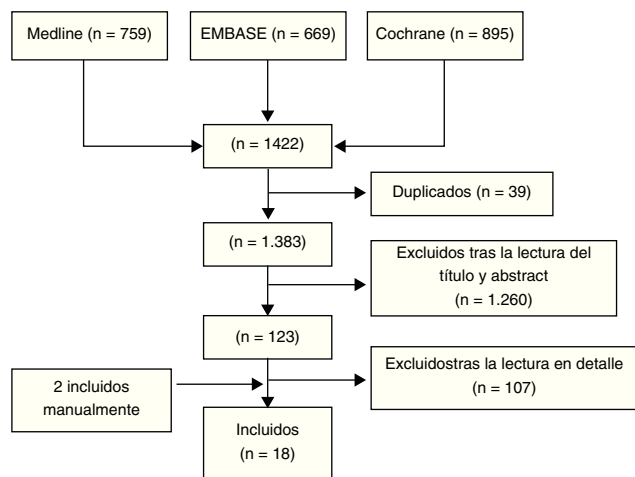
Medline (n = 759)

EMBASE (n = 669)

Cochrane (n = 895)

(n = 1422)

Duplicados (n = 39)

(n = 1.383)

Excluidos tras la lectura del título y abstract (n = 1.260)

(n = 123)

2 incluidos manualmente

Excluidostras la lectura en detalle (n = 107)

Incluidos (n = 18)